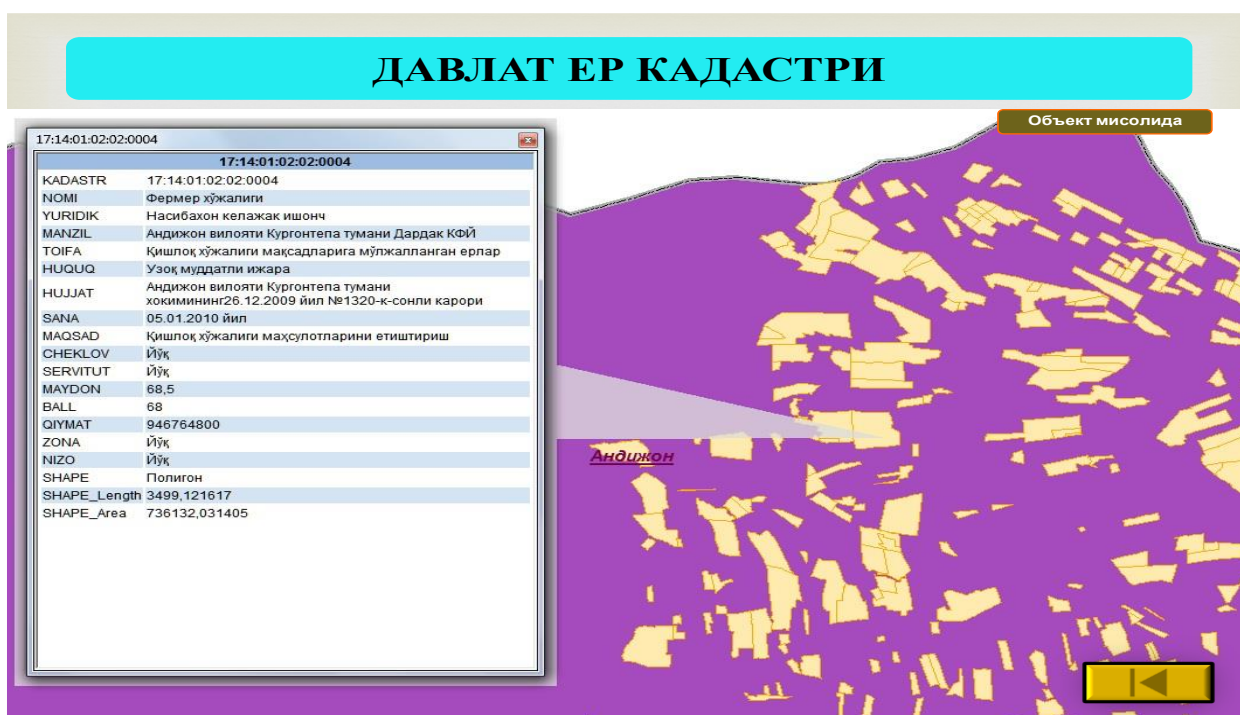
ДАВЛАТ ЕР КАДАСТРИ

Объект мисолида

17:14:01:02:02:0004

| 17:14:01:02:02:0004 | |
|---|---|
| KADASTR | 17:14:01:02:02:0004 |
| NOMI | Фермер хўжалиги |
| YURIDIK | Насибахон келажак ишонч |
| MANZIL | Андижон вилояти Кургонтепа тумани Дардак КФЙ |
| TOIFA | Қишлоқ хўжалиги мақсадларига мўлжалланган ерлар |
| HUQUQ | Узоқ муддатли ижара |
| HUJJAT | Андижон вилояти Кургонтепа тумани хокимининг26.12.2009 йил №1320-к-сонли карори |
| SANA | 05.01.2010 йил |
| MAQSAD | Қишлоқ хўжалиги маҳсулотларини етиштириш |
| CHEKLOV | Йўқ |
| SERVITUT | Йўқ |
| MAYDON | 68,5 |
| BALL | 68 |
| QIYMAT | 946764800 |
| ZONA | Йўқ |
| NIZO | Йўқ |
| SHAPE | Полигон |
| SHAPE_Length | 3499,121617 |
| SHAPE_Area | 736132,031405 |

Андижон